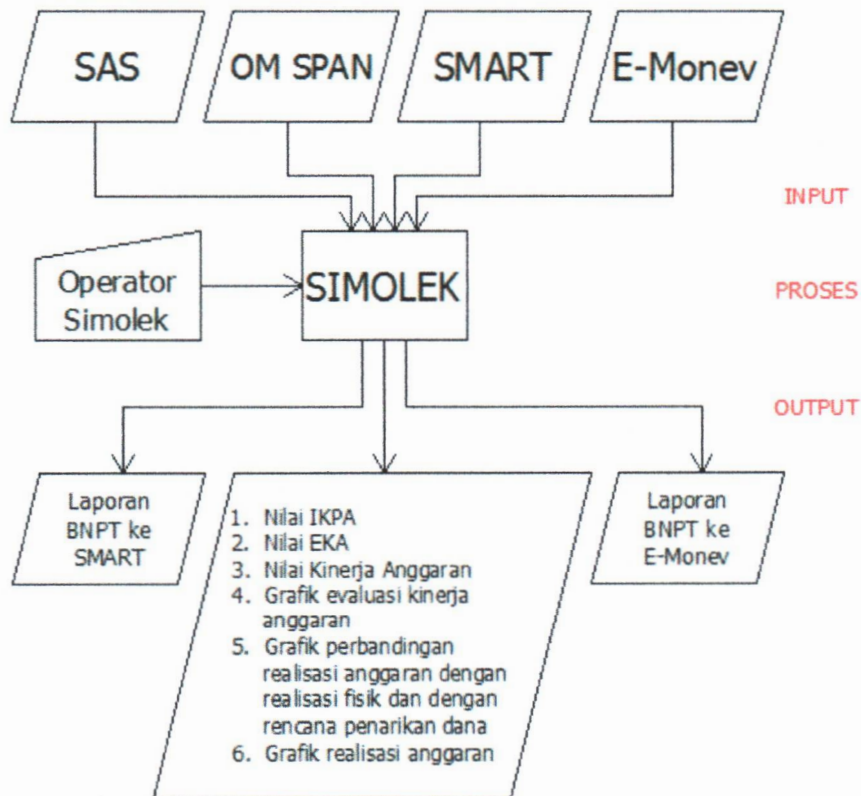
SAS

OM SPAN

SMART

E-Monev

INPUT

Operator Simolek

SIMOLEK

PROSES

OUTPUT

Laporan BNPT ke SMART

1. Nilai IKPA
2. Nilai EKA
3. Nilai Kinerja Anggaran
4. Grafik evaluasi kinerja anggaran
5. Grafik perbandingan realisasi anggaran dengan realisasi fisik dan dengan rencana penarikan dana
6. Grafik realisasi anggaran

Laporan BNPT ke E-Monev